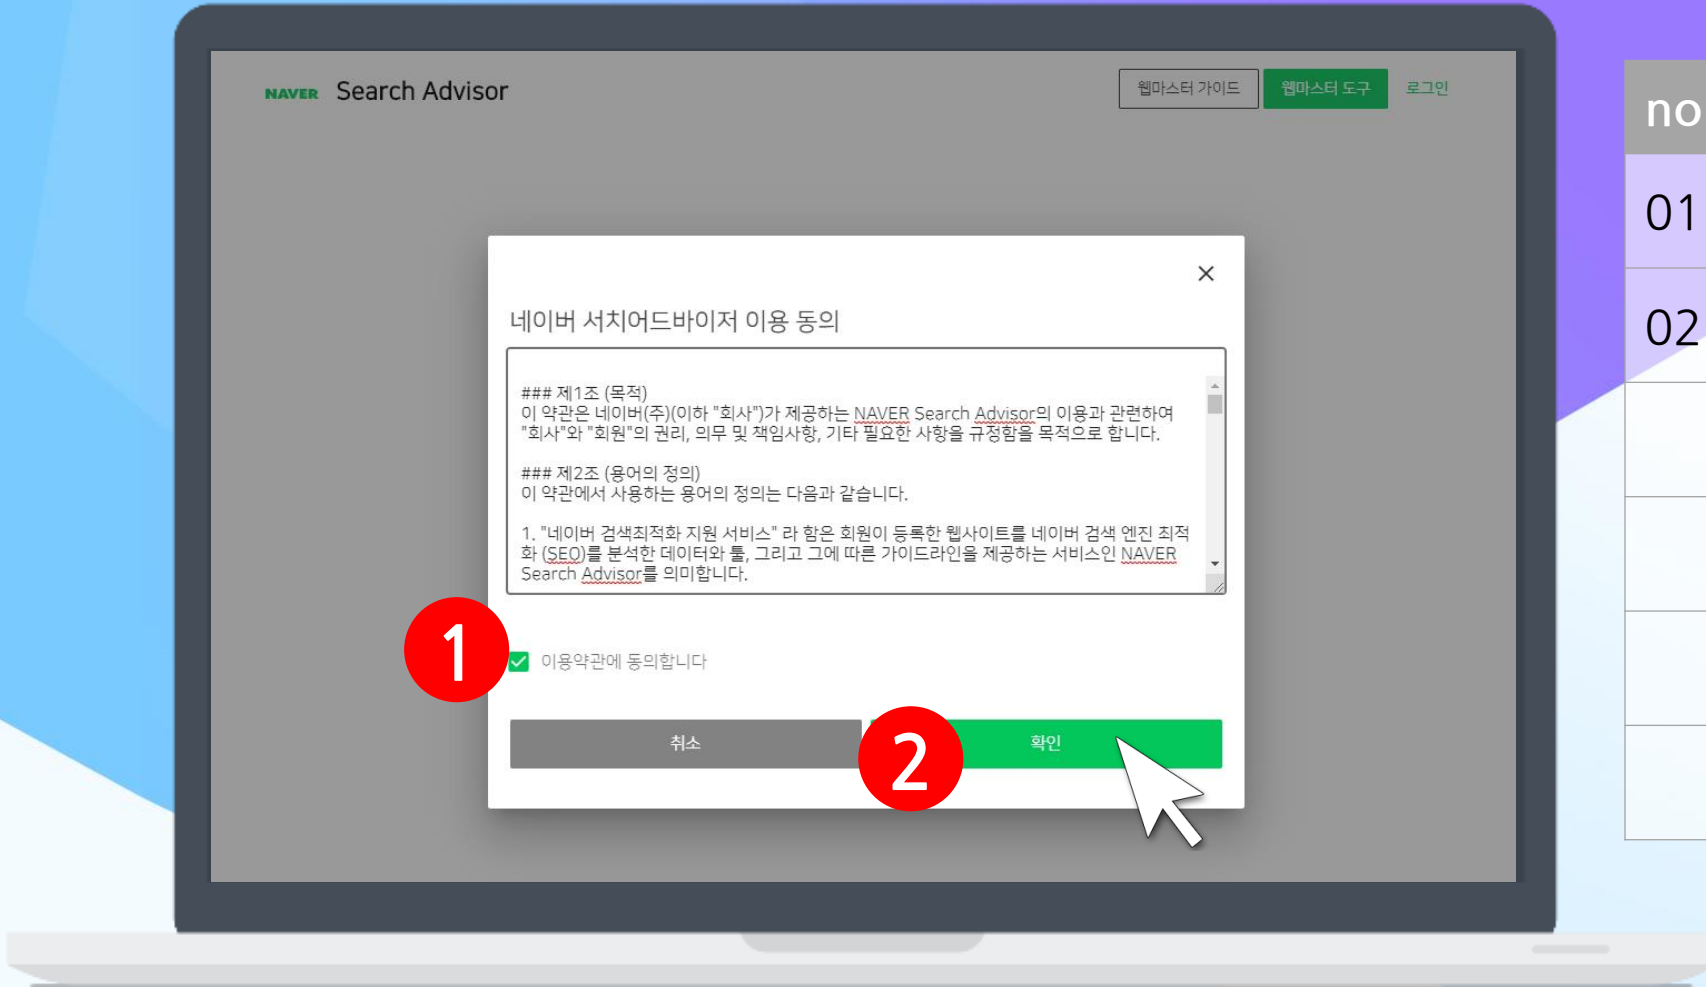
NAVER Search Advisor

웹마스터 가이드 웹마스터 도구 로그인

네이버 서치어드바이저 이용 동의

### 제1조 (목적)
이 약관은 네이버(주)(이하 "회사")가 제공하는 NAVER Search Advisor의 이용과 관련하여 "회사"와 "회원"의 권리, 의무 및 책임사항, 기타 필요한 사항을 규정함을 목적으로 합니다.

### 제2조 (용어의 정의)
이 약관에서 사용하는 용어의 정의는 다음과 같습니다.

1. "네이버 검색최적화 지원 서비스" 라 함은 회원이 등록한 웹사이트를 네이버 검색 엔진 최적화 (SEO)를 분석한 데이터와 툴, 그리고 그에 따른 가이드라인을 제공하는 서비스인 NAVER Search Advisor를 의미합니다.

1

이용약관에 동의합니다

취소

2

확인

no

01

02